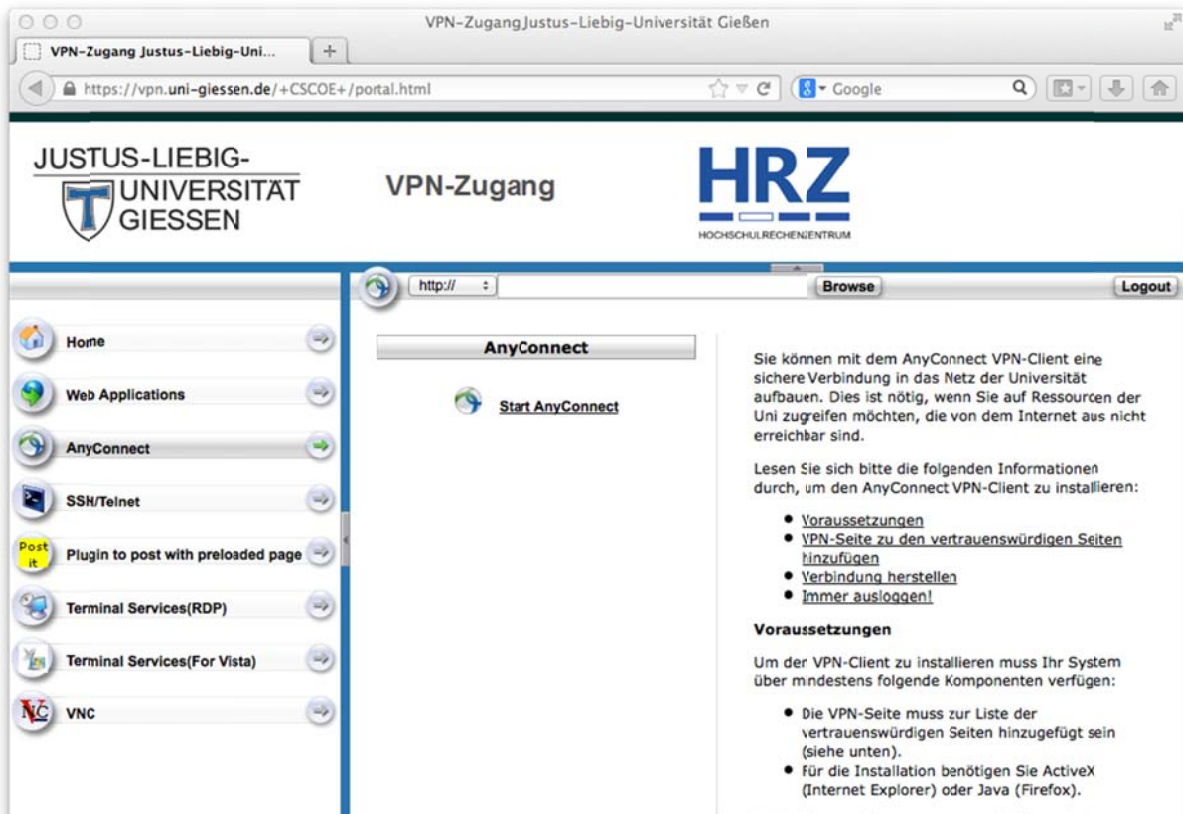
VPN-ZugangJustus-Liebig-Universität Gießen

VPN-Zugang Justus-Liebig-Uni...

https://vpn.uni-giessen.de/+CSCOE+/portal.html

Google

JUSTUS-LIEBIG-UNIVERSITÄT GIESSEN

VPN-Zugang

HRZ
HOCHSCHULRECHENZENTRUM

http://

Browse

Logout

Home

Web Applications

AnyConnect

SSH/Telnet

Post it

Plugin to post with preloaded page

Terminal Services(RDP)

Terminal Services(For Vista)

VNC

AnyConnect

Start AnyConnect

Sie können mit dem AnyConnect VPN-Client eine sichere Verbindung in das Netz der Universität aufbauen. Dies ist nötig, wenn Sie auf Ressourcen der Uni zugreifen möchten, die von dem Internet aus nicht erreichbar sind.

Lesen Sie sich bitte die folgenden Informationen durch, um den AnyConnect VPN-Client zu installieren:

- Voraussetzungen
- VPN-Seite zu den vertrauenswürdigen Seiten hinzufügen
- Verbindung herstellen
- Immer ausloggen!

Voraussetzungen

Um den VPN-Client zu installieren muss Ihr System über mindestens folgende Komponenten verfügen:

- Die VPN-Seite muss zur Liste der vertrauenswürdigen Seiten hinzugefügt sein (siehe unten).
- für die Installation benötigen Sie ActiveX (Internet Explorer) oder Java (Firefox).